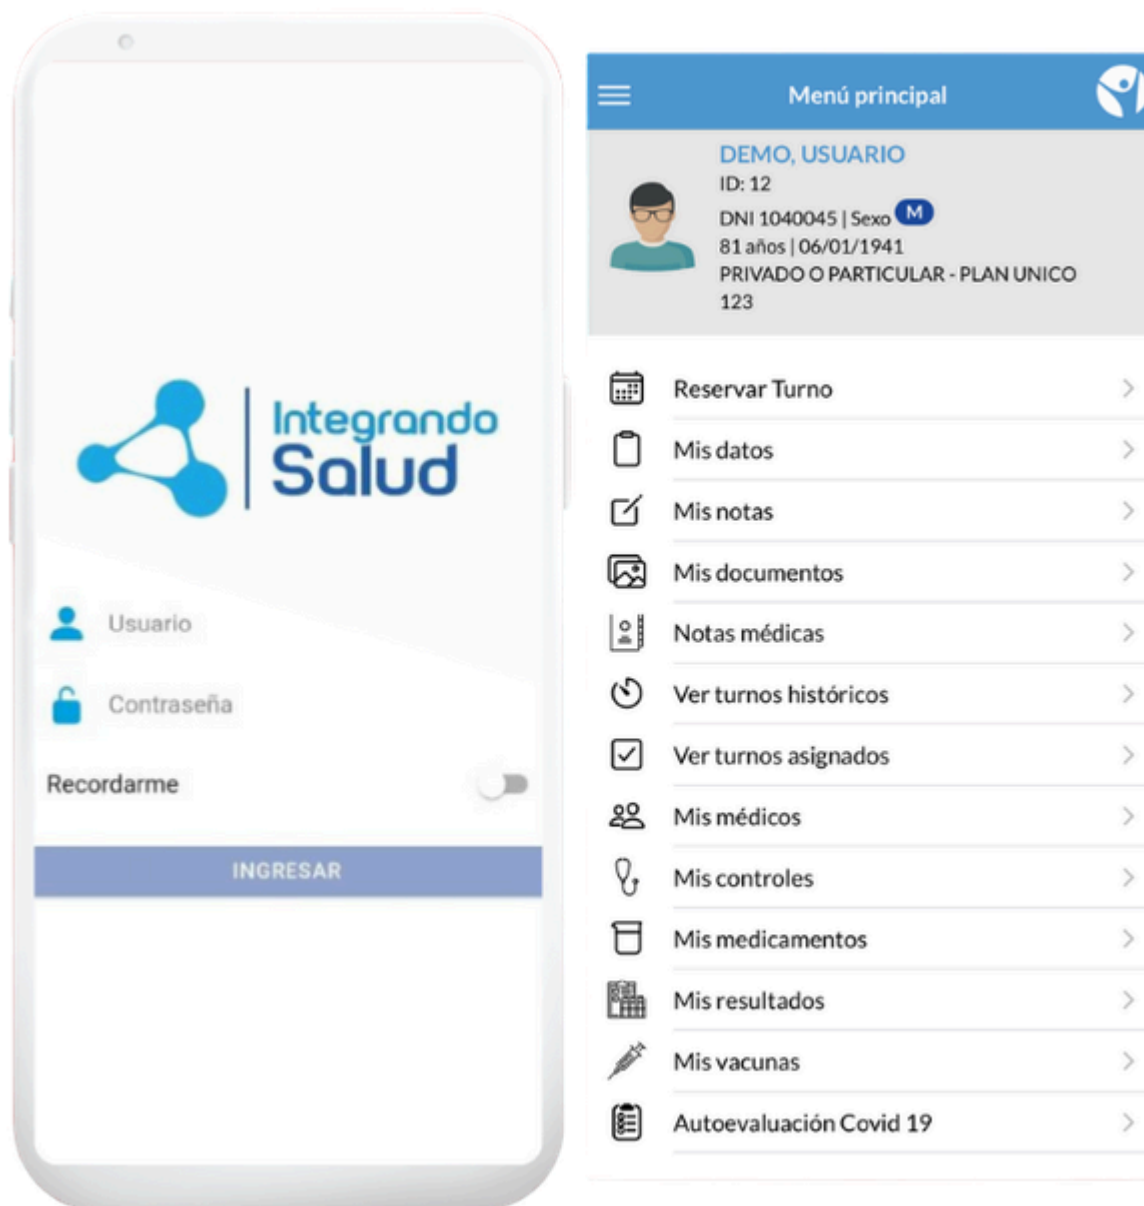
Integrando Salud

Usuario

Contraseña

Recordarme

INGRESAR

Menú principal

DEMO, USUARIO
ID: 12
DNI 1040045 | Sexo M
81 años | 06/01/1941
PRIVADO O PARTICULAR - PLAN UNICO
123

Reservar Turno
Mis datos
Mis notas
Mis documentos
Notas médicas
Ver turnos históricos
Ver turnos asignados
Mis médicos
Mis controles
Mis medicamentos
Mis resultados
Mis vacunas
Autoevaluación Covid 19